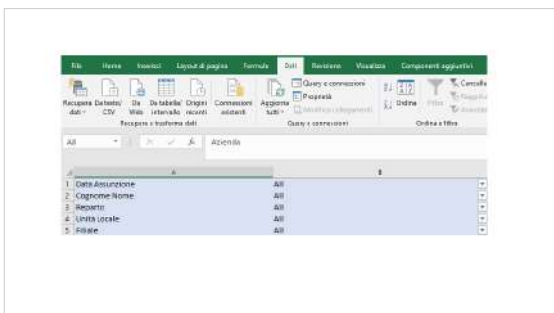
File Home Inserisci Layout di pagina Formule Dati Revisione Visualizza Componenti aggiuntivi

Recupera dati Da testo/CSV Da Web Da tabella/intervallo Origini recenti Connessioni esistenti
Recupera e trasforma dati

Aggiorna tutti Query e connessioni Proprietà Modifica collegamenti
Query e connessioni

Ordina Filtro Cancella Riapplica Avanzate
Ordina e filtra

A1 Azienda

| | A | B |
|---|---|---|
| 1 | Data Assunzione | All |
| 2 | Cognome Nome | All |
| 3 | Reparto | All |
| 4 | Unità Locale | All |
| 5 | Filiale | All |